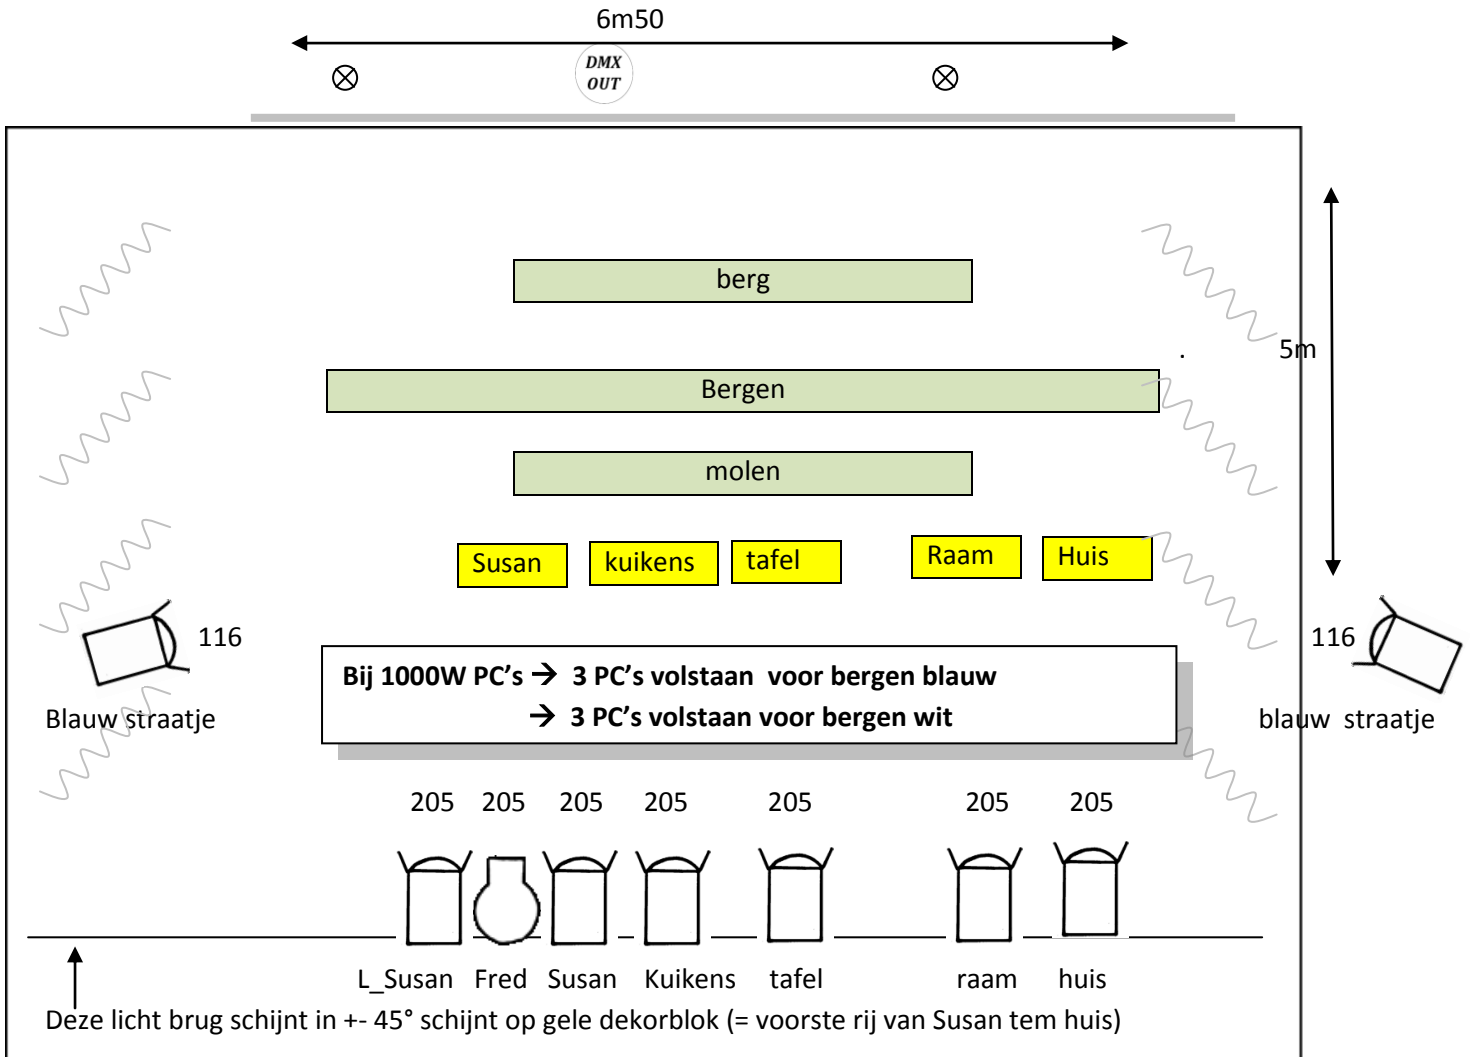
6m50

DMX OUT

berg

Bergen

molen

5m

Susan kuikens tafel Raam Huis

116

Blauw straatje

116

blauw straatje

Bij 1000W PC's → 3 PC's volstaan voor bergen blauw
→ 3 PC's volstaan voor bergen wit

205 205 205 205 205 205 205

L_Susan Fred Susan Kuikens tafel raam huis

Deze licht brug schijnt in +- 45° schijnt op gele dekorblok (= voorste rij van Susan tem huis)